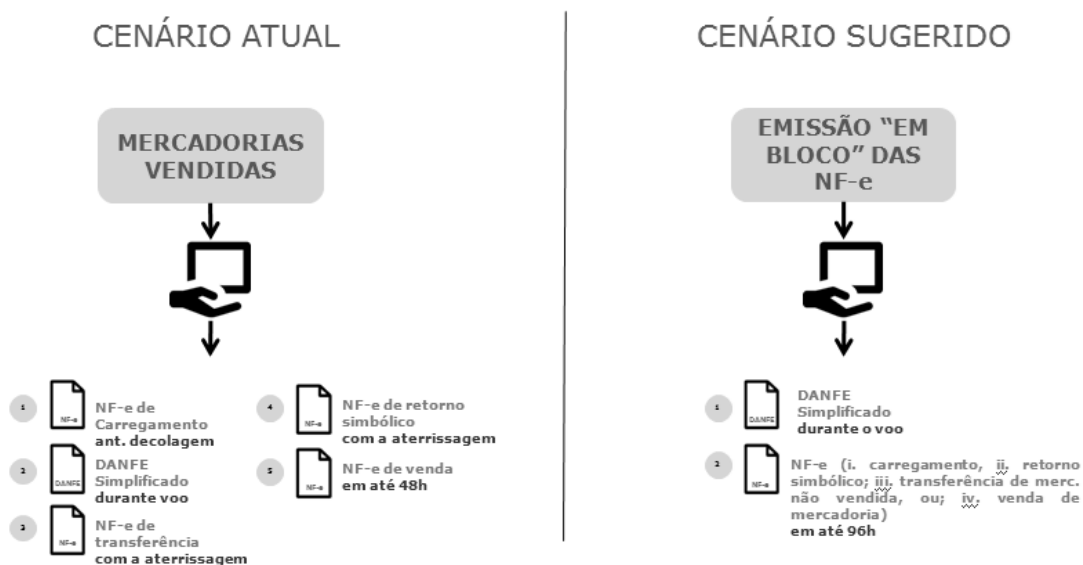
CENÁRIO ATUAL

MERCADORIAS VENDIDAS

1 NF-e NF-e de Carregamento ant. decolagem

2 DANFE DANFE Simplificado durante voo

3 NF-e NF-e de transferência com a aterrissagem

4 NF-e NF-e de retorno simbólico com a aterrissagem

5 NF-e NF-e de venda em até 48h

CENÁRIO SUGERIDO

EMISSÃO "EM BLOCO" DAS NF-e

1 DANFE DANFE Simplificado durante o voo

2 NF-e NF-e (i. carregamento, ii. retorno simbólico; iii. transferência de merc. não vendida, ou; iv. venda de mercadoria) em até 96h